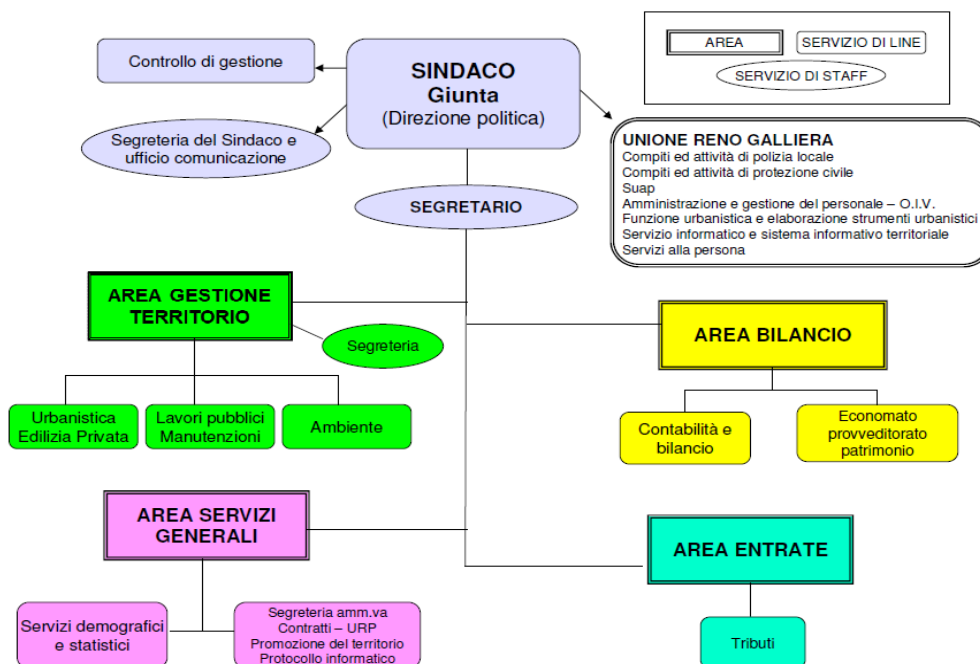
AREA
SERVIZIO DI LINE
SERVIZIO DI STAFF

Controllo di gestione

SINDACO
Giunta
(Direzione politica)

Segreteria del Sindaco e ufficio comunicazione

UNIONE RENO GALLIERA
Compiti ed attività di polizia locale
Compiti ed attività di protezione civile
Suap
Amministrazione e gestione del personale – O.I.V.
Funzione urbanistica e elaborazione strumenti urbanistici
Servizio informatico e sistema informativo territoriale
Servizi alla persona

SEGRETARIO

AREA GESTIONE TERRITORIO

Segreteria

Urbanistica Edilizia Privata

Lavori pubblici Manutenzioni

Ambiente

AREA BILANCIO

Contabilità e bilancio

Economato provveditorato patrimonio

AREA SERVIZI GENERALI

Servizi demografici e statistici

Segreteria amm.va
Contratti – URP
Promozione del territorio
Protocollo informatico

AREA ENTRATE

Tributi